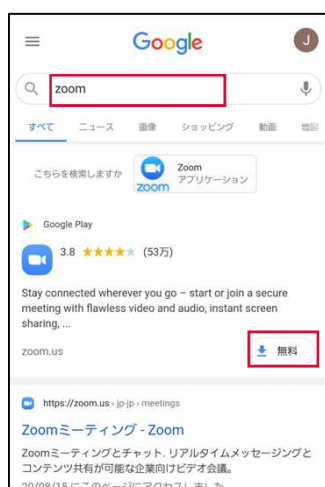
Google

J

zoom

すべて ニュース 画像 ショッピング 動画 地図

こちらを検索しますか

Zoom アプリケーション

zoom

Google Play

3.8 ★★★★★ (53万)

Stay connected wherever you go – start or join a secure meeting with flawless video and audio, instant screen sharing, ...

zoom.us

無料

https://zoom.us › jp-jp › meetings

Zoomミーティング - Zoom

Zoomミーティングとチャット。リアルタイムメッセージングとコンテンツ共有が可能な企業向けビデオ会議。

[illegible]